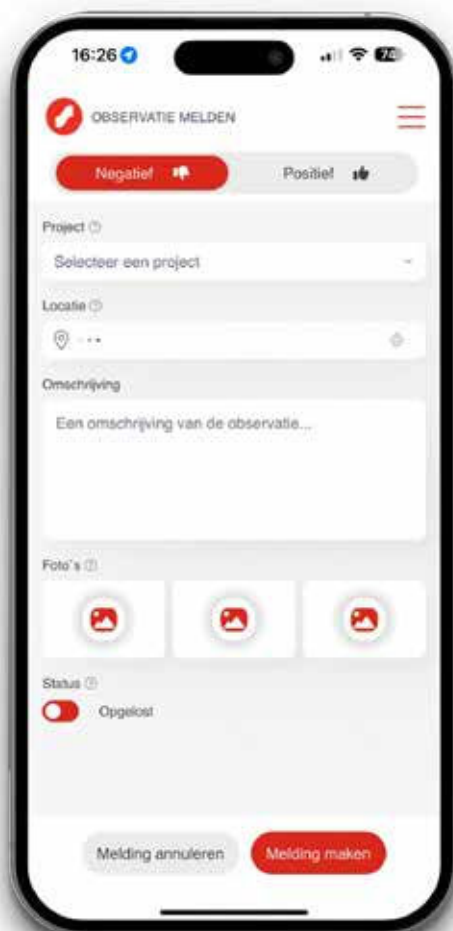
16:26

70

OBSERVATIE MELDEN

Negatief

Positief

Project

Selecteer een project

Locatie

...

Omschrijving

Een omschrijving van de observatie...

Foto's

Status

Opgelost

Melding annuleren

Melding maken